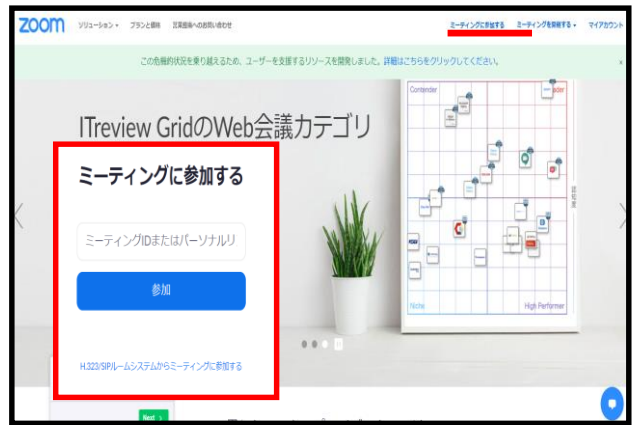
zoom ソリューション ▾ プランと価格 営業担当への問い合わせ ミーティングに参加する ミーティングを開催する ▾ マイアカウント

この危機的状況を乗り越えるため、ユーザーを支援するリソースを開発しました。詳細はこちらをクリックしてください。 ×

ITreview GridのWeb会議カテゴリ

Contender Leader Niche High Performer

ミーティングに参加する

ミーティングIDまたはパーソナルリ

参加

H.323/SIPルームシステムからミーティングに参加する

Next